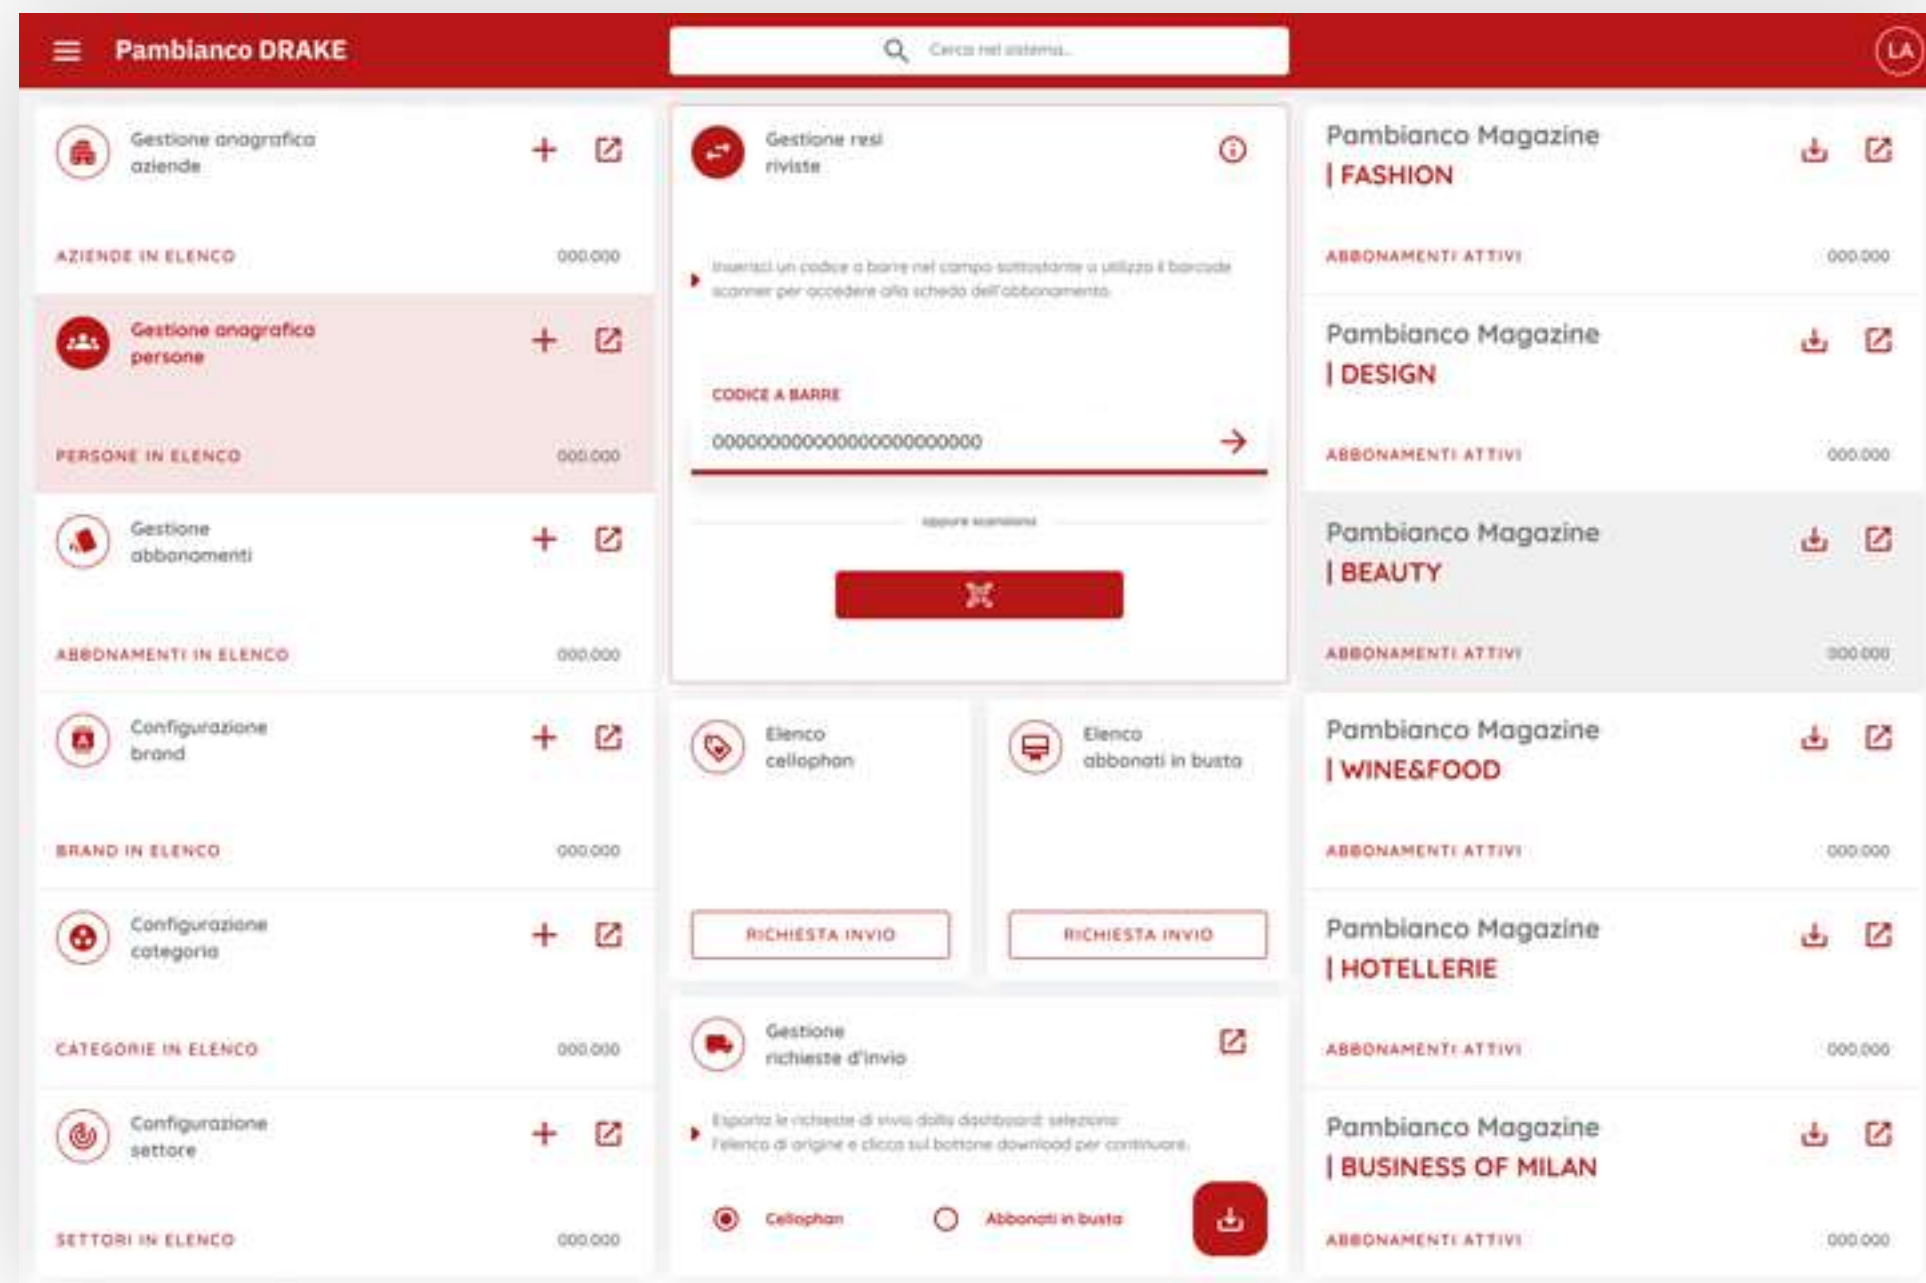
Pambianco DRAKE

Cerca nel sistema...

LA

Gestione anagrafica aziende

AZIENDE IN ELENCO 000.000

Gestione anagrafica persone

PERSONE IN ELENCO 000.000

Gestione abbonamenti

ABBONAMENTI IN ELENCO 000.000

Configurazione brand

BRAND IN ELENCO 000.000

Configurazione categoria

CATEGORIE IN ELENCO 000.000

Configurazione settore

SETTORI IN ELENCO 000.000

Gestione resi riviste

Inserisci un codice a barre nel campo sottostante o utilizza il barcode scanner per accedere alla scheda dell'abbonamento.

CODICE A BARRE

000000000000000000000000

oppure scansiona

Elenco cellophan

RICHIESTA INVIO

Elenco abbonati in busta

RICHIESTA INVIO

Gestione richieste d'invio

Esporta le richieste di invio dalla dashboard: seleziona l'elenco di origine e clicca sul bottone download per continuare.

Cellophan

Abbonati in busta

Pambianco Magazine
| FASHION

ABBONAMENTI ATTIVI 000.000

Pambianco Magazine
| DESIGN

ABBONAMENTI ATTIVI 000.000

Pambianco Magazine
| BEAUTY

ABBONAMENTI ATTIVI 000.000

Pambianco Magazine
| WINE&FOOD

ABBONAMENTI ATTIVI 000.000

Pambianco Magazine
| HOTELLERIE

ABBONAMENTI ATTIVI 000.000

Pambianco Magazine
| BUSINESS OF MILAN

ABBONAMENTI ATTIVI 000.000